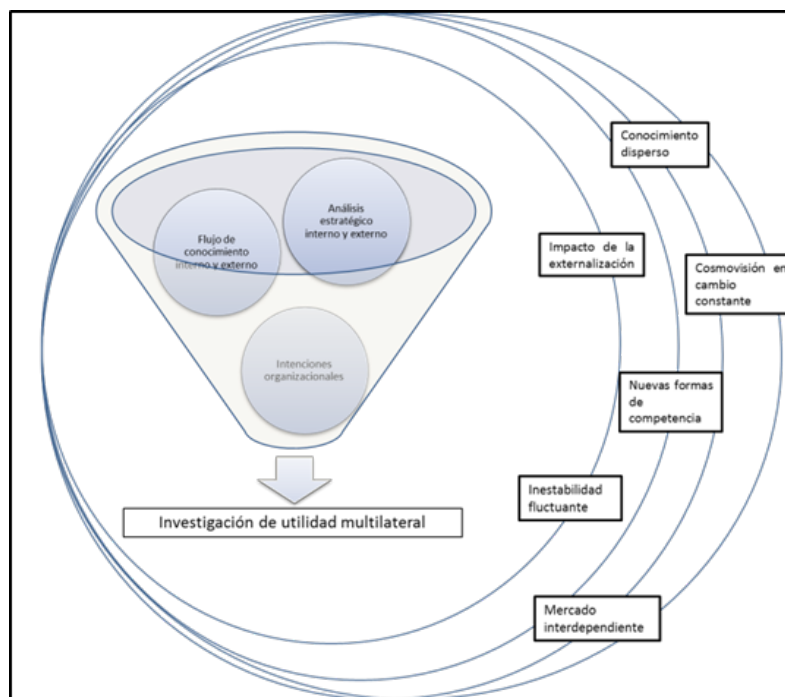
Conocimiento disperso

Análisis estratégico interno y externo

Flujo de conocimiento interno y externo

Impacto de la externalización

Cosmovisión en cambio constante

Intenciones organizacionales

Nuevas formas de competencia

Inestabilidad fluctuante

Investigación de utilidad multilateral

Mercado interdependiente